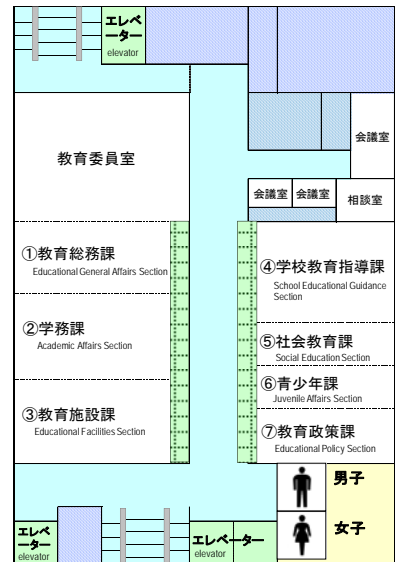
エレベーター
elevator

会議室

教育委員室

会議室 会議室 相談室

①教育総務課
Educational General Affairs Section

④学校教育指導課
School Educational Guidance Section

②学務課
Academic Affairs Section

⑤社会教育課
Social Education Section

⑥青少年課
Juvenile Affairs Section

③教育施設課
Educational Facilities Section

⑦教育政策課
Educational Policy Section

男子

女子

エレベーター
elevator

エレベーター
elevator